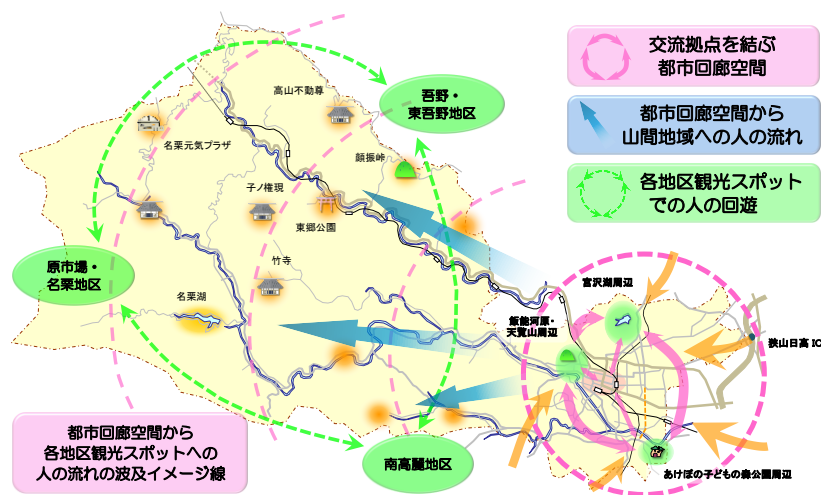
交流拠点を結ぶ
都市回廊空間

都市回廊空間から
山間地域への人の流れ

各地区観光スポット
での人の回遊

吾野・
東吾野地区

高山不動尊

名栗元気プラザ

顔振峠

子ノ権現

東郷公園

竹寺

原市場・
名栗地区

名栗湖

宮沢湖周辺

飯能河原・
天覧山周辺

狭山日高 IC

あけぼの子どもの森公園周辺

南高麗地区

都市回廊空間から
各地区観光スポットへの
人の流れの波及イメージ線